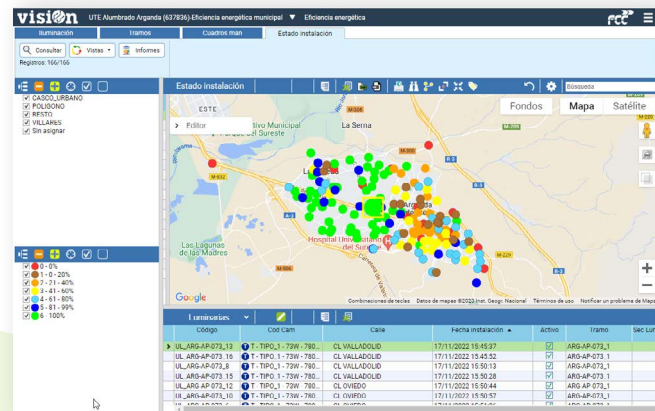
vision UTE Alumbrado Arganda (637836)-Eficiencia energética municipal ▼ Eficiencia energética

Iluminación | Tramos | Cuadros man | Estado instalación

Consultar | Vistas | Informes

Registros: 166/166

CASCO_URBANO
POLIGONO
RESTO
VILLARES
Sin asignar

Estado instalación

Búsqueda

Fondos | Mapa | Satélite

Editor

ESTE

Municipal del Sureste

La Serna

M-832

M-506

Arganda

Hospital Universitario del Sureste

Las Lagunas de las Madres

M-506

M-229

Google

Combinaciones de teclas | Datos de mapas ©2023 Inst. Geogr. Nacional | Términos de uso | Notificar un problema de Maps

0 - 0%
1 - 20%
2 - 41 - 40%
3 - 41 - 60%
4 - 61 - 80%
5 - 81 - 99%
6 - 100%

Luminarias

| Código | Cod Cam | Calle | Fecha instalación | Activo | Tramo | Sec Lum |
|---|---|---|---|---|---|---|
| UL_ARG-AP-073_13 | T - TIPO_1 - 73W - 780... | CL VALLADOLID | 17/11/2022 15:45:37 | ☑ | ARG-AP-073_1 | |
| UL_ARG-AP-073_16 | T - TIPO_1 - 73W - 780... | CL VALLADOLID | 17/11/2022 15:45:52 | ☑ | ARG-AP-073_1 | |
| UL_ARG-AP-073_8 | T - TIPO_1 - 73W - 780... | CL VALLADOLID | 17/11/2022 15:50:13 | ☑ | ARG-AP-073_1 | |
| UL_ARG-AP-073_15 | T - TIPO_1 - 73W - 780... | CL VALLADOLID | 17/11/2022 15:50:28 | ☑ | ARG-AP-073_1 | |
| UL_ARG-AP-073_12 | T - TIPO_1 - 73W - 780... | CL OVIEDO | 17/11/2022 15:50:44 | ☑ | ARG-AP-073_1 | |
| UL_ARG-AP-073_10 | T - TIPO_1 - 73W - 780... | CL OVIEDO | 17/11/2022 15:50:57 | ☑ | ARG-AP-073_1 | |